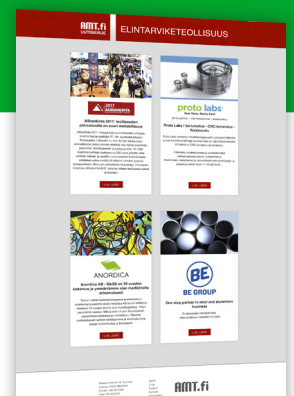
AMT.fi UUTISKIRJE

ELINTARVIKETEOLLISUUS

2017 ALIHANKINTA

Alihankinta 2017: Verkkaeden palvelutarjonta on suuri mahdollisuus

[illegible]

LUE LISÄÄ

proto labs

Proto Labs / Nol (Protolabs Oy) / CNC-koneistus - Ruiskuvalu

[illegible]

LUE LISÄÄ

ANORDICA

Anordica AB - Yli 50 vuoden kokemus ja ymmärrämme sinun markkinoille ainaeessasi

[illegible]

LUE LISÄÄ

BE GROUP

One stop partner in steel and aluminium business

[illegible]

LUE LISÄÄ

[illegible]

AMT.fi